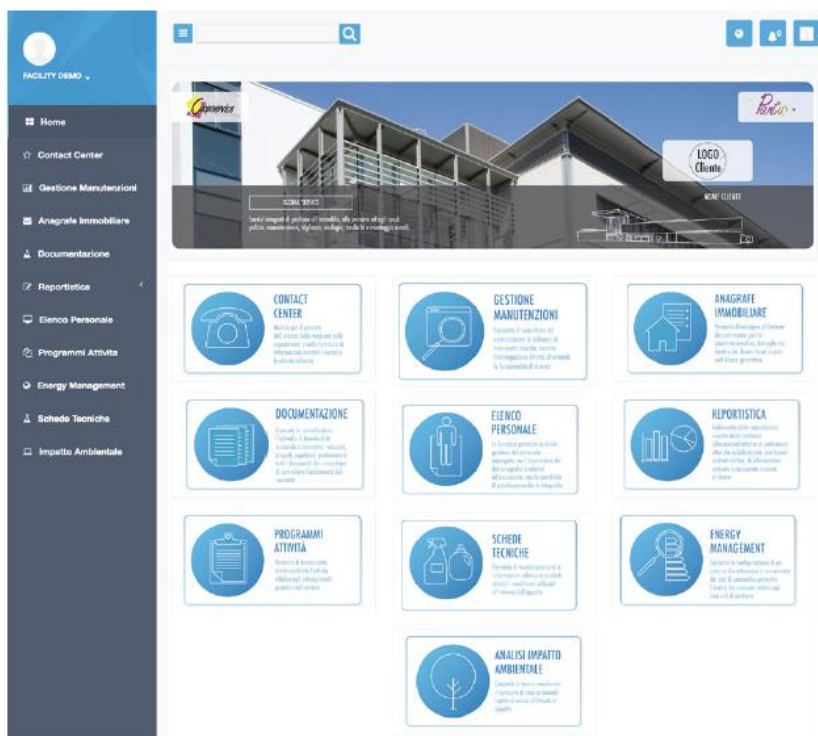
FACILITY DEMO

Home

Contact Center

Gestione Manutenzioni

Anagrafe Immobiliare

Documentazione

Reportistica

Elenco Personale

Programmi Attività

Energy Management

Schede Tecniche

Impatto Ambientale

LOGO Cliente

NOME CLIENTE

GLOBAL SERVICE

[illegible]

CONTACT CENTER

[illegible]

GESTIONE MANUTENZIONI

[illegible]

ANAGRAFE IMMOBILIARE

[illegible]

DOCUMENTAZIONE

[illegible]

ELENCO PERSONALE

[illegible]

REPORTISTICA

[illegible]

PROGRAMMI ATTIVITÀ

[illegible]

SCHEDE TECNICHE

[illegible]

ENERGY MANAGEMENT

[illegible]

ANALISI IMPATTO AMBIENTALE

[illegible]